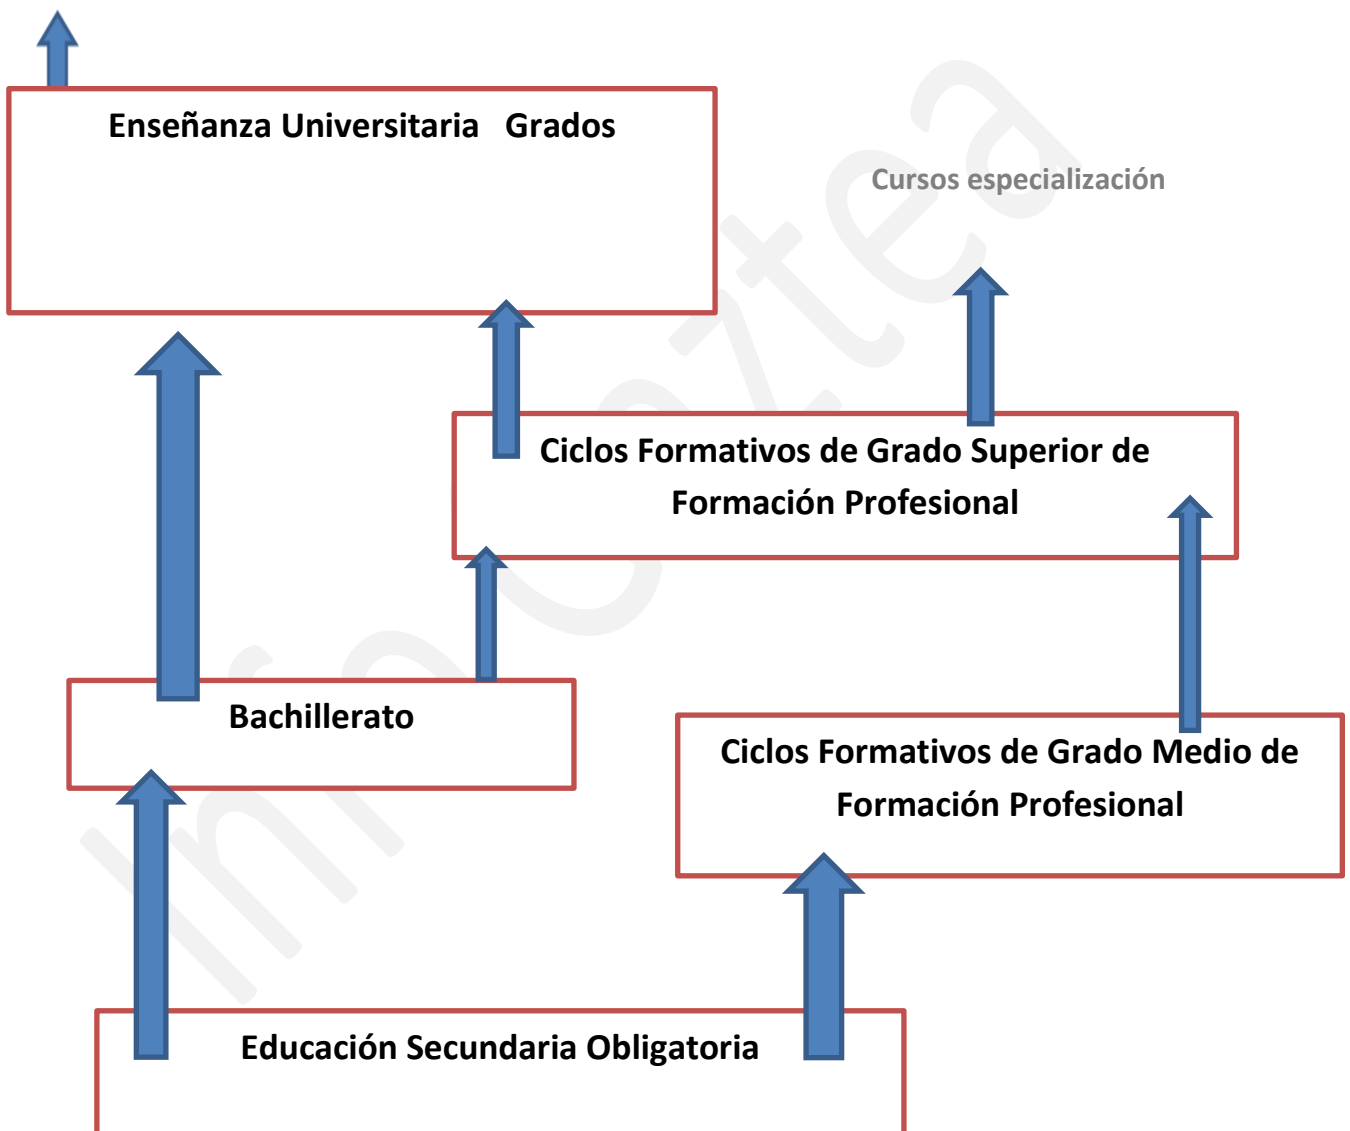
Enseñanza Universitaria Grados

Cursos especialización

Ciclos Formativos de Grado Superior de Formación Profesional

Bachillerato

Ciclos Formativos de Grado Medio de Formación Profesional

Educación Secundaria Obligatoria

Ineztea